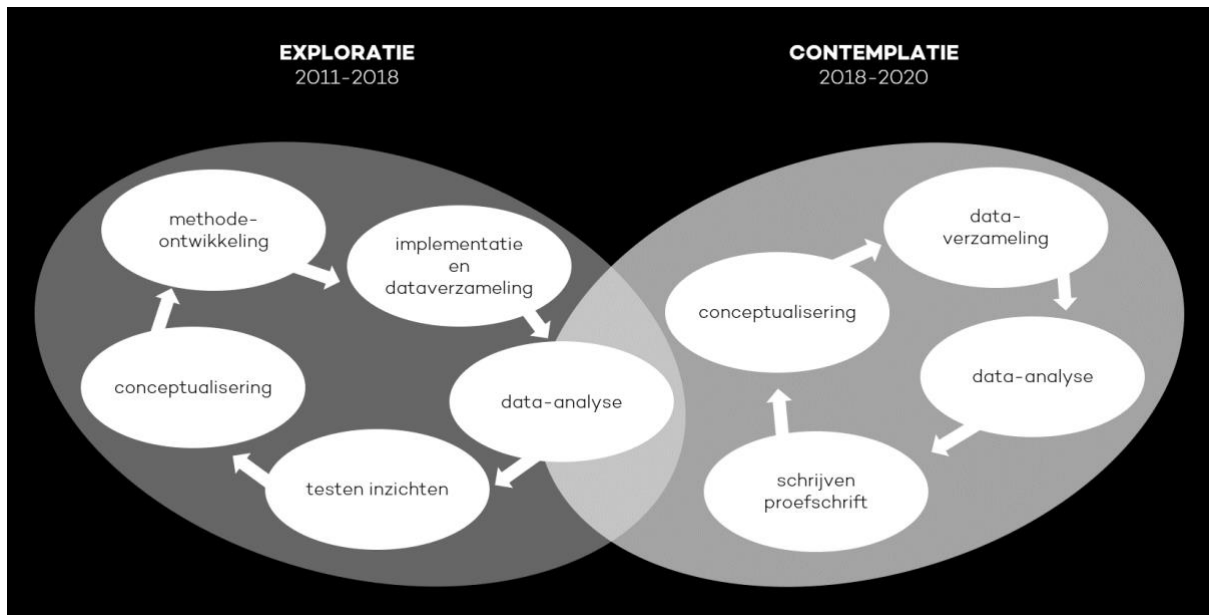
EXPLORATIE
2011-2018

CONTEMPLATIE
2018-2020

methode-ontwikkeling

implementatie en dataverzameling

data-analyse

testen inzichten

conceptualisering

conceptualisering

data-verzameling

data-analyse

schrijven proefschrift